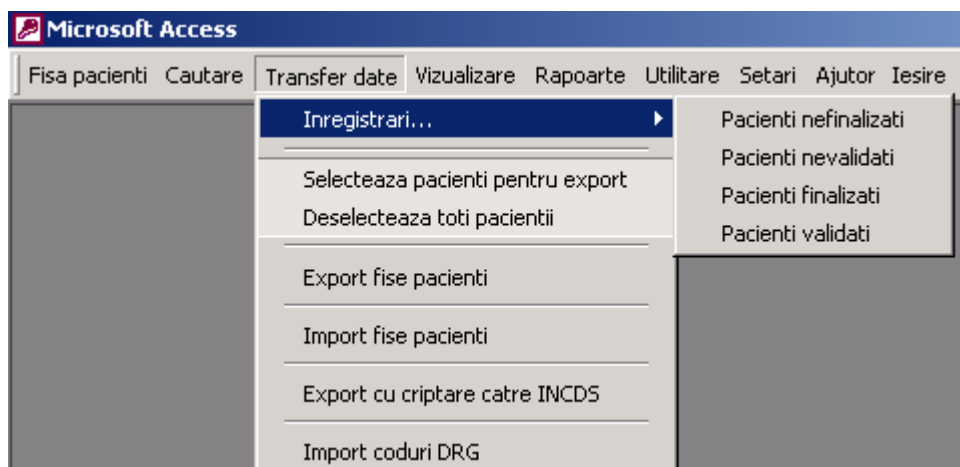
Microsoft Access

Fisa pacienti Cautare Transfer date Vizualizare Rapoarte Utilitare Setari Ajutor Iesire

Inregistrari...

Selecteaza pacienti pentru export
Deselecteaza toti pacientii

Export fise pacienti

Import fise pacienti

Export cu criptare catre INCDS

Import coduri DRG

Pacienti nefinalizati
Pacienti nevalidati
Pacienti finalizati
Pacienti validati